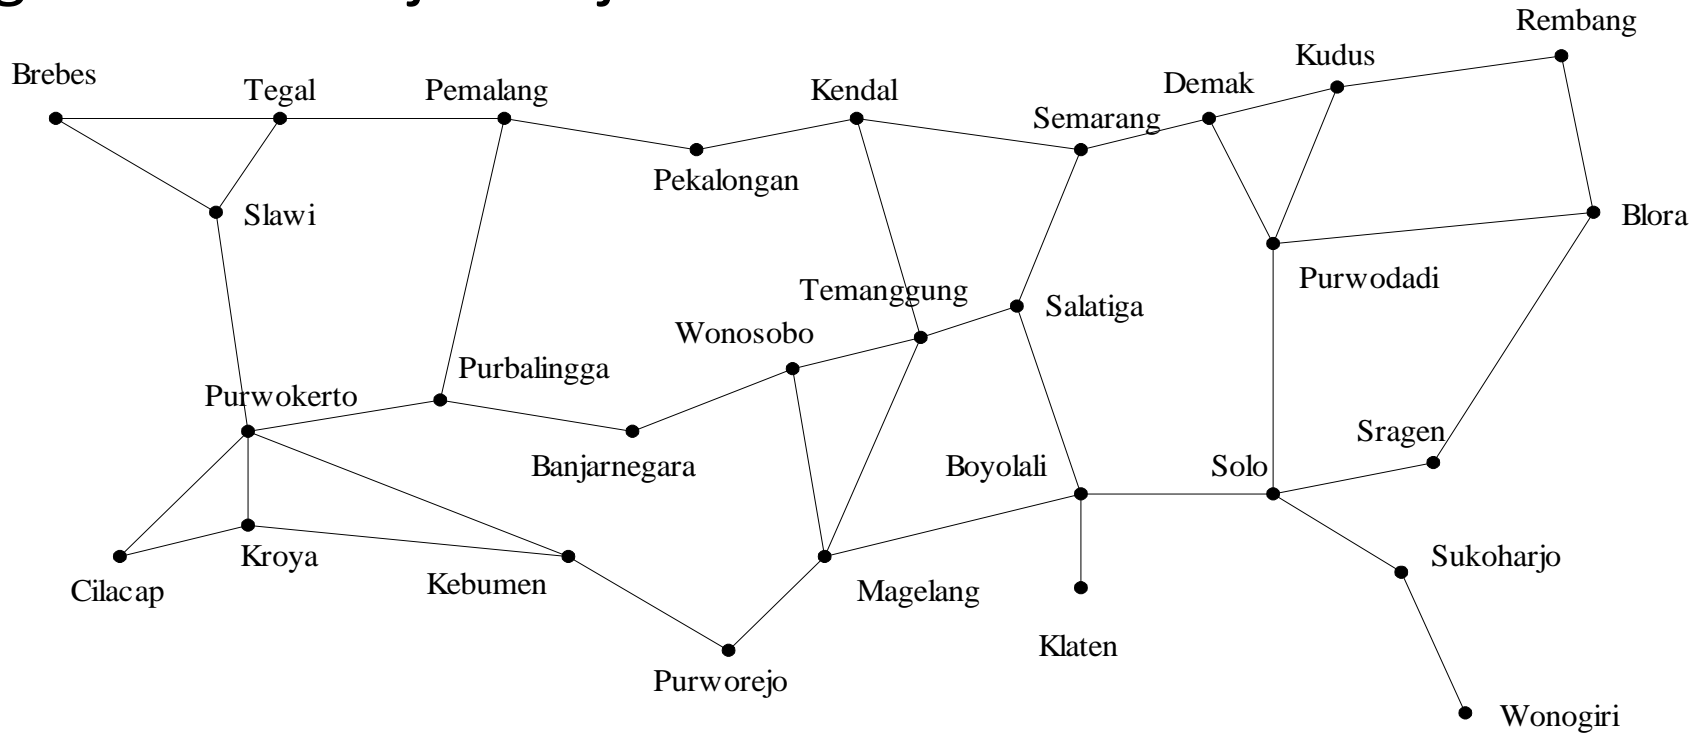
Rembang

Brebes

Tegal

Pemalang

Kendal

Kudus

Demak

Semarang

Pekalongan

Slawi

Blora

Purwodadi

Temanggung

Salatiga

Wonosobo

Purbalingga

Purwokerto

Banjarnegara

Sragen

Boyolali

Solo

Kroya

Cilacap

Kebumen

Magelang

Sukoharjo

Klaten

Purworejo

Wonogiri